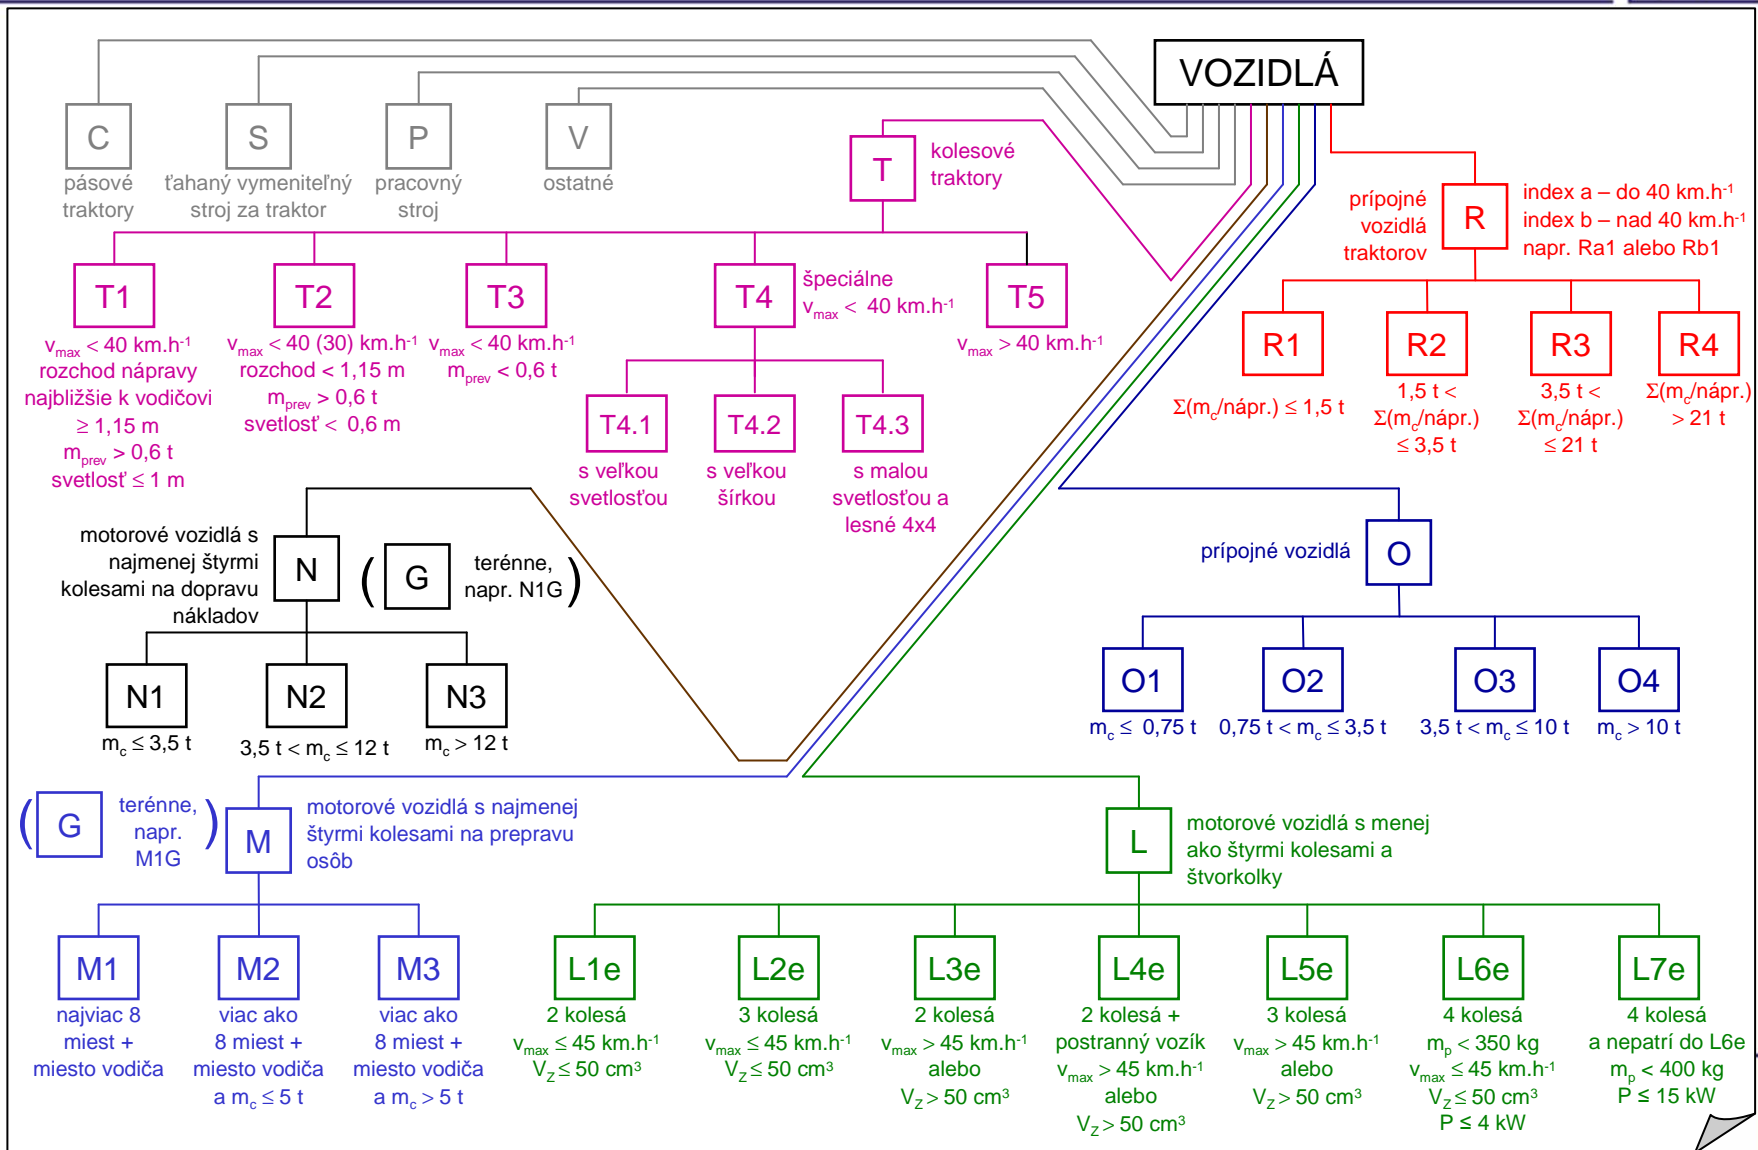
VOZIDLÁ

C
pásové traktory

S
ťahaný vymeniteľný stroj za traktor

P
pracovný stroj

V
ostatné

T
kolesové traktory

T1
$v_{max} < 40$ km.h$^{-1}$
rozchod nápravy najbližšie k vodičovi $\geq 1,15$ m
$m_{prev} > 0,6$ t
svetlosť $\leq 1$ m

T2
$v_{max} < 40$ (30) km.h$^{-1}$
rozchod $< 1,15$ m
$m_{prev} > 0,6$ t
svetlosť $< 0,6$ m

T3
$v_{max} < 40$ km.h$^{-1}$
$m_{prev} < 0,6$ t

T4
špeciálne
$v_{max} < 40$ km.h$^{-1}$

T5
$v_{max} > 40$ km.h$^{-1}$

T4.1
s veľkou svetlosťou

T4.2
s veľkou šírkou

T4.3
s malou svetlosťou a lesné 4x4

R
prípojné vozidlá traktorov
index a – do 40 km.h$^{-1}$
index b – nad 40 km.h$^{-1}$
napr. Ra1 alebo Rb1

R1
$\Sigma(m_c/\text{nápr.}) \leq 1,5$ t

R2
$1,5$ t $<$ $\Sigma(m_c/\text{nápr.})$ $\leq 3,5$ t

R3
$3,5$ t $<$ $\Sigma(m_c/\text{nápr.})$ $\leq 21$ t

R4
$\Sigma(m_c/\text{nápr.})$ $> 21$ t

motorové vozidlá s najmenej štyrmi kolesami na dopravu nákladov
N
( G terénne, napr. N1G )

N1
$m_c \leq 3,5$ t

N2
$3,5$ t $< m_c \leq 12$ t

N3
$m_c > 12$ t

prípojné vozidlá
O

O1
$m_c \leq 0,75$ t

O2
$0,75$ t $< m_c \leq 3,5$ t

O3
$3,5$ t $< m_c \leq 10$ t

O4
$m_c > 10$ t

( G terénne, napr. M1G )
M
motorové vozidlá s najmenej štyrmi kolesami na prepravu osôb

M1
najviac 8 miest + miesto vodiča

M2
viac ako 8 miest + miesto vodiča a $m_c \leq 5$ t

M3
viac ako 8 miest + miesto vodiča a $m_c > 5$ t

L
motorové vozidlá s menej ako štyrmi kolesami a štvorkolky

L1e
2 kolesá
$v_{max} \leq 45$ km.h$^{-1}$
$V_Z \leq 50$ cm$^3$

L2e
3 kolesá
$v_{max} \leq 45$ km.h$^{-1}$
$V_Z \leq 50$ cm$^3$

L3e
2 kolesá
$v_{max} > 45$ km.h$^{-1}$
alebo
$V_Z > 50$ cm$^3$

L4e
2 kolesá + postranný vozík
$v_{max} > 45$ km.h$^{-1}$
alebo
$V_Z > 50$ cm$^3$

L5e
3 kolesá
$v_{max} > 45$ km.h$^{-1}$
alebo
$V_Z > 50$ cm$^3$

L6e
4 kolesá
$m_p < 350$ kg
$v_{max} \leq 45$ km.h$^{-1}$
$V_Z \leq 50$ cm$^3$
$P \leq 4$ kW

L7e
4 kolesá
a nepatrí do L6e
$m_p < 400$ kg
$P \leq 15$ kW